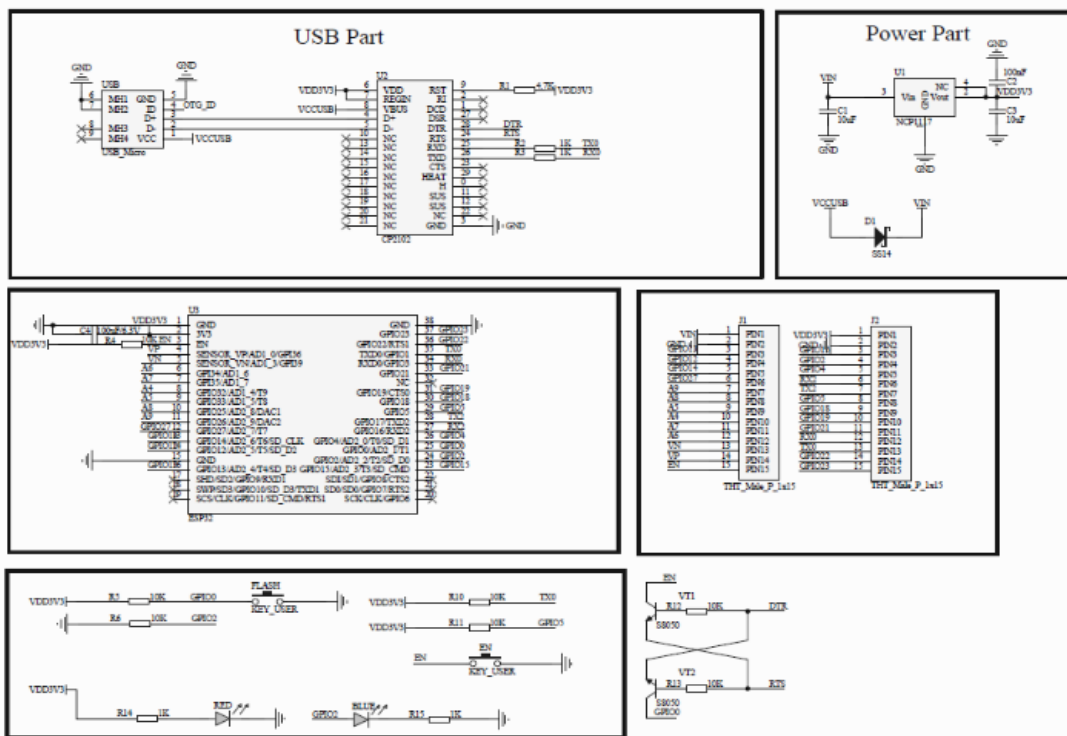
USB Part

GND
GND
USB
MH1 GND
MH2 ID
D+
MH3 D-
MH4 VCC
OTG_ID
VCCUSB
USB_Micro

VDD3V3
VCCUSB
U2
VDD
REGIN
VBUS
D+
D-
NC
NC
NC
NC
NC
NC
NC
NC
NC
NC
NC
RST
RI
DCD
DSR
DTR
RTS
RXD
TXD
CTS
HEAT
M
SUS
SUS
NC
GND
CP2102
R1 4.7K VDD3V3
DTR
RTS
R2 1K TX0
R3 1K RX0
GND

Power Part

VIN
C1 10uF
GND
U1
Vin
NC
Vout
NCP1117
GND
C2 100nF
VDD3V3
C3 10uF
GND
VCCUSB
D1
VIN
SS14

U3
VDD3V3
C4 100nF/6.3V
VDD3V3
R4 10K EN
UP
VN
GND
3V3
EN
SENSOR_VP/ADC1_0/GPI36
SENSOR_VN/ADC1_3/GPI39
GPI34/AD1_6
GPI35/AD1_7
GPIO33/AD1_4/T9
GPIO32/AD1_5/T8
GPIO25/AD2_8/DAC1
GPIO26/AD2_9/DAC2
GPIO27/AD2_7/T7
GPIO14/AD2_6/T6/SD_CLK
GPIO12/AD2_5/T5/SD_D2
GND
GPIO13/AD2_4/T4/SD_D3
SHD/SD2/GPIO9/RXD1
SWP/SD3/GPIO10/SD_D3/TXD1
SCS/CLK/GPIO11/SD_CMD/RTS1
ESP32
GND
GPIO23
GPIO22/RTS1
TXD0/GPIO1
RXD0/GPIO3
GPIO21
NC
GPIO19/CTS0
GPIO18
GPIO5
GPIO17/TXD2
GPIO16/RXD2
GPIO4/AD2_0/T0/SD_D1
GPIO0/AD2_1/T1
GPIO2/AD2_2/T2/SD_D0
GPIO15/AD2_3/T3/SD_CMD
SDI/SD1/GPIO8/CTS2
SDO/SD0/GPIO7/RTS2
SCK/CLK/GPIO6
TX0
RX0
GPIO21
GPIO19
GPIO18
GPIO5
TXD
RXD
GPIO4
GPIO0
GPIO2
GPIO15

J1
VIN
GND
GPIO13
GPIO12
GPIO14
GPIO27
A6
A7
A4
A5
A3
A0
VN
UP
EN
PIN1
PIN2
PIN3
PIN4
PIN5
PIN6
PIN7
PIN8
PIN9
PIN10
PIN11
PIN12
PIN13
PIN14
PIN15
THT_Male_P_1x15

J2
VDD3V3
GND
GPIO15
GPIO2
GPIO4
RXD
TXD
GPIO5
GPIO18
GPIO19
GPIO21
RX0
TX0
GPIO22
GPIO23
PIN1
PIN2
PIN3
PIN4
PIN5
PIN6
PIN7
PIN8
PIN9
PIN10
PIN11
PIN12
PIN13
PIN14
PIN15
THT_Male_P_1x15

VDD3V3
R5 10K GPIO0
FLASH
KEY_USER
R6 10K GPIO2
VDD3V3
R10 10K TX0
VDD3V3
R11 10K GPIO5
EN
EN
KEY_USER
VDD3V3
R14 1K
RED
GPIO2
BLUE
R15 1K

EN
VT1
R12 10K DTR
S8050
VT2
R13 10K RTS
S8050
GPIO0